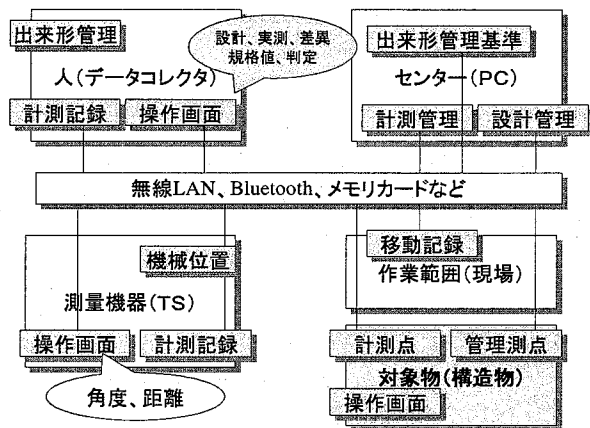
出来形管理

設計、実測、差異
規格値、判定

人(データコレクタ)

計測記録 操作画面

出来形管理基準

センター(PC)

計測管理 設計管理

無線LAN、Bluetooth、メモリカードなど

機械位置

測量機器(TS)

操作画面 計測記録

角度、距離

移動記録

作業範囲(現場)

計測点 管理測点

対象物(構造物)

操作画面